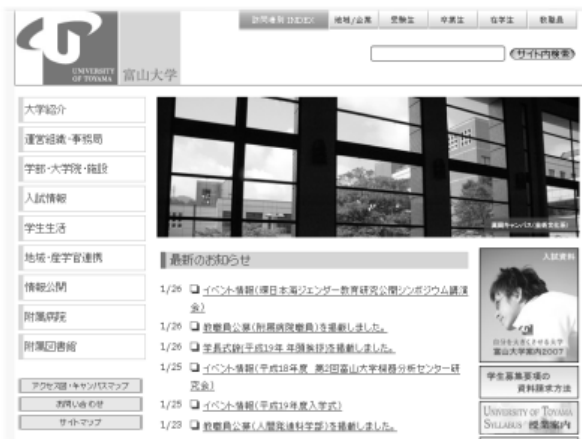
UNIVERSITY OF TOYAMA 富山大学

訪問者別 INDEX　地域／企業　受験生　卒業生　在学生　教職員

サイト内検索

大学紹介

運営組織・事務局

学部・大学院・施設

入試情報

学生生活

地域・産学官連携

情報公開

附属病院

附属図書館

アクセス図・キャンパスマップ

お問い合わせ

サイトマップ

最新のお知らせ

1/26 イベント情報(環日本海ジェンダー教育研究公開シンポジウム講演会)

1/26 教職員公募(附属病院職員)を掲載しました。

1/26 学長式辞(平成19年 年頭挨拶)を掲載しました。

1/25 イベント情報(平成18年度 第2回富山大学機器分析センター研究会)

1/25 イベント情報(平成19年度入学式)

1/23 教職員公募(人間発達科学部)を掲載しました。

入試案内

富山大学案内2007

学生募集要項の資料請求方法

UNIVERSITY OF TOYAMA SYLLABUS 授業案内